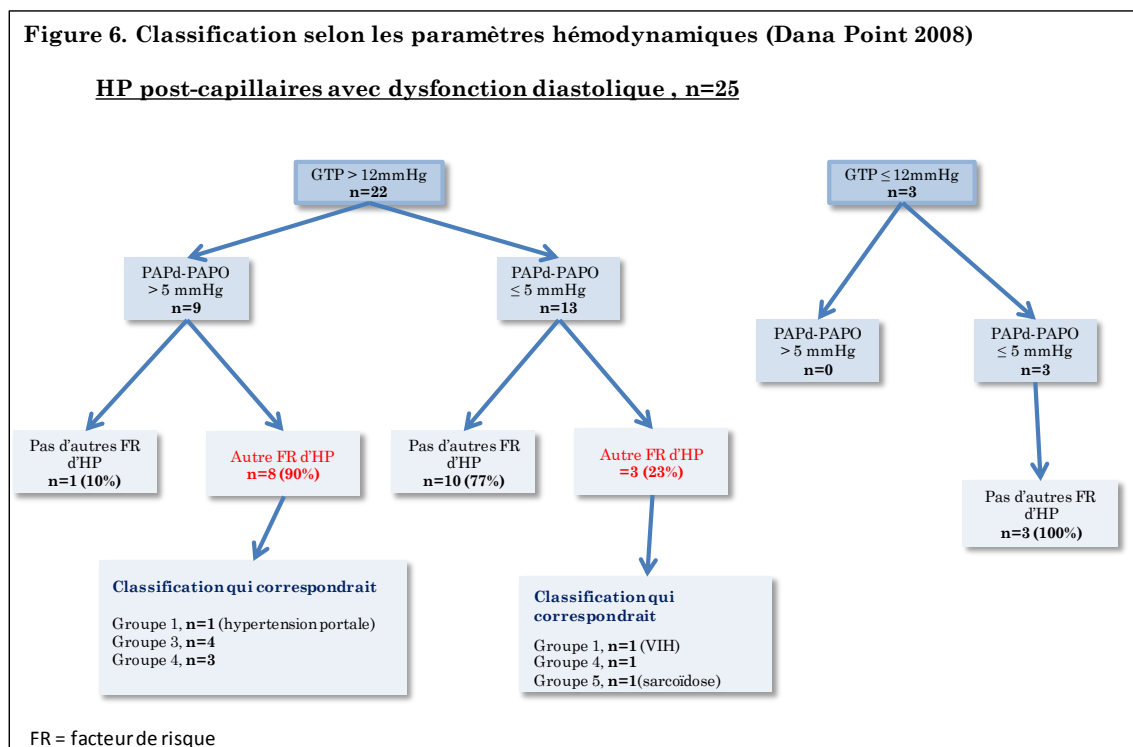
Figure 6. Classification selon les paramètres hémodynamiques (Dana Point 2008)

HP post-capillaires avec dysfonction diastolique , n=25

GTP > 12mmHg
n=22

GTP ≤ 12mmHg
n=3

PAPd-PAPO
> 5 mmHg
n=9

PAPd-PAPO
≤ 5 mmHg
n=13

PAPd-PAPO
> 5 mmHg
n=0

PAPd-PAPO
≤ 5 mmHg
n=3

Pas d'autres FR d'HP
n=1 (10%)

Autre FR d'HP
n=8 (90%)

Pas d'autres FR d'HP
n=10 (77%)

Autre FR d'HP
=3 (23%)

Pas d'autres FR d'HP
n=3 (100%)

Classification qui correspondrait

Groupe 1, n=1 (hypertension portale)
Groupe 3, n=4
Groupe 4, n=3

Classification qui correspondrait

Groupe 1, n=1 (VIH)
Groupe 4, n=1
Groupe 5, n=1(sarcoïdose)

FR = facteur de risque